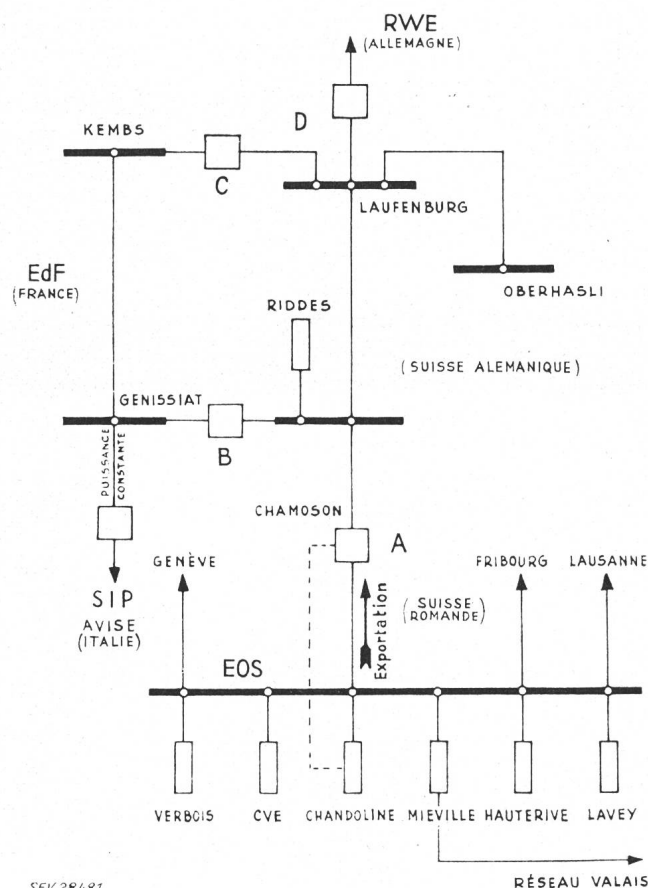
RWE
(ALLEMAGNE)

KEMBS

D

C

LAUFENBURG

EdF
(FRANCE)

OBERHASLI

RIDDES

(SUISSE ALEMANIQUE)

GENISSIAT

B

PUISSANCE CONSTANTE

CHAMOSON

A

SIP
AVISE
(ITALIE)

GENÈVE

Exportation

(SUISSE ROMANDE)

FRIBOURG

LAUSANNE

EOS

VERBOIS

CVE

CHANDOLINE

MIEVILLE

HAUTERIVE

LAVEY

SEV28481

RÉSEAU VALAIS